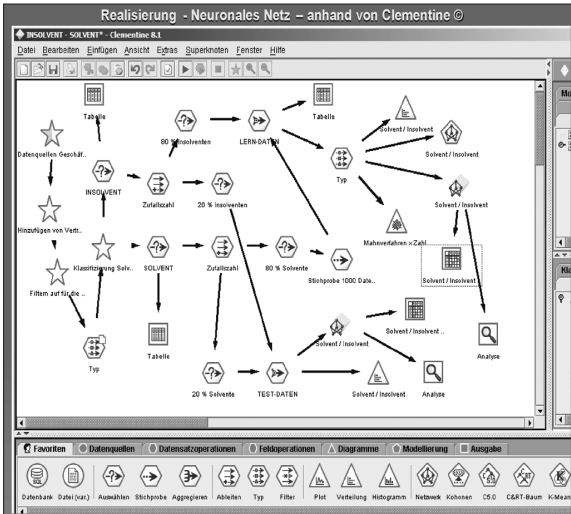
Realisierung - Neuronales Netz – anhand von Clementine ©

INSOLVENT - SOLVENT* - Clementine 8.1

Datei Bearbeiten Einfügen Ansicht Extras Superknoten Fenster Hilfe

Tabelle

80 % Insolventen

LERN-DATEN

Tabelle

Solvent / Insolvent

Solvent / Insolvent

Datenquellen Geschäf...

INSOLVENT

Typ

Zufallszahl

20 % Insolventen

Solvent / Insolvent

Hinzufügen von Vertr...

Mahnverfahren x Zahl...

Klassifizierung Solv...

SOLVENT

Zufallszahl

80 % Solvente

Stichprobe 1000 Date...

Solvent / Insolvent

Filtern auf für die ...

Tabelle

Solvent / Insolvent ...

Typ

Solvent / Insolvent

Analyse

20 % Solvente

TEST-DATEN

Solvent / Insolvent

Analyse

Favoriten | Datenquellen | Datensatzoperationen | Feldoperationen | Diagramme | Modellierung | Ausgabe

Datenbank | Datei (var.) | Auswählen | Stichprobe | Aggregieren | Ableiten | Typ | Filter | Plot | Verteilung | Histogramm | Netzwerk | Kohonen | C5.0 | C&RT-Baum | K-Mean